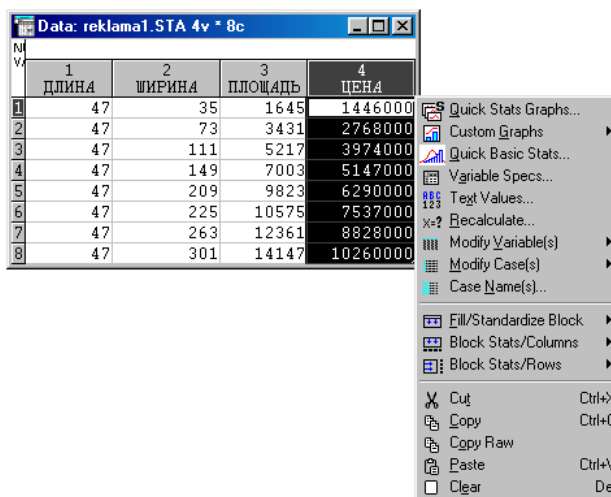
Data: reklama1.STA 4v * 8c

N
V

|  | 1 ДЛИНА | 2 ШИРИНА | 3 ПЛОЩАДЬ | 4 ЦЕНА |
|---|---|---|---|---|
| 1 | 47 | 35 | 1645 | 1446000 |
| 2 | 47 | 73 | 3431 | 2768000 |
| 3 | 47 | 111 | 5217 | 3974000 |
| 4 | 47 | 149 | 7003 | 5147000 |
| 5 | 47 | 209 | 9823 | 6290000 |
| 6 | 47 | 225 | 10575 | 7537000 |
| 7 | 47 | 263 | 12361 | 8828000 |
| 8 | 47 | 301 | 14147 | 10260000 |

Quick Stats Graphs...
Custom Graphs
Quick Basic Stats...
Variable Specs...
Text Values...
Recalculate...
Modify Variable(s)
Modify Case(s)
Case Name(s)...
Fill/Standardize Block
Block Stats/Columns
Block Stats/Rows
Cut Ctrl+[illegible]
Copy Ctrl+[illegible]
Copy Raw
Paste Ctrl+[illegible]
Clear De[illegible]